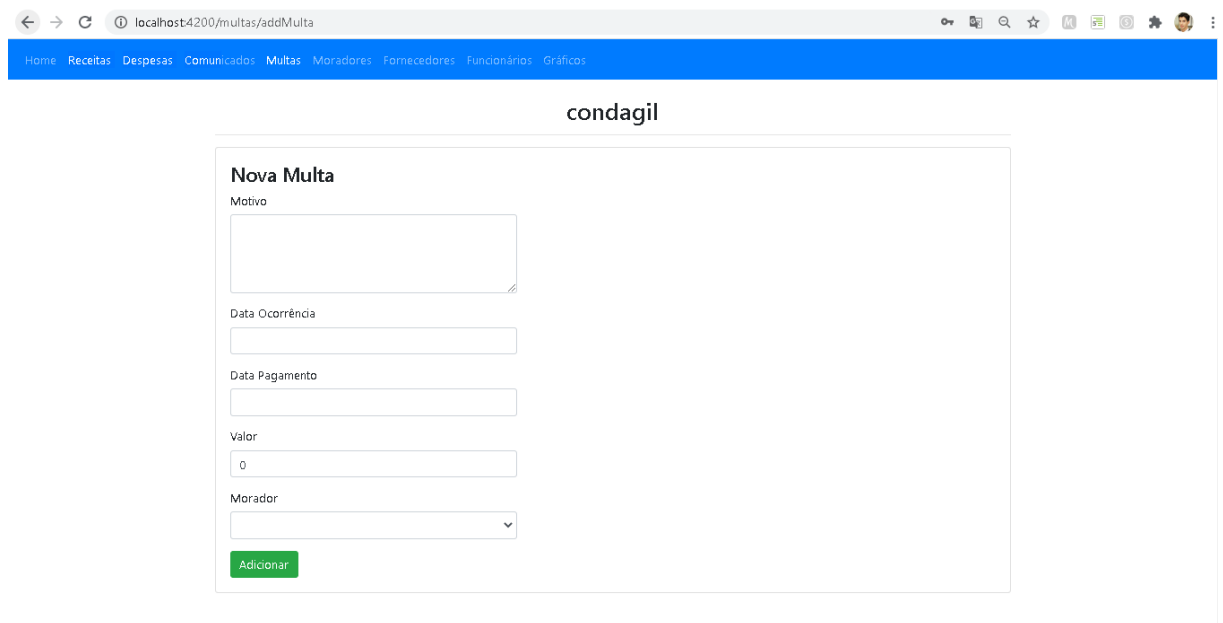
localhost:4200/multas/addMulta

Home Receitas Despesas Comunicados Multas Moradores Fornecedores Funcionários Gráficos

condagil

Nova Multa

Motivo

Data Ocorrência

Data Pagamento

Valor

0

Morador

Adicionar